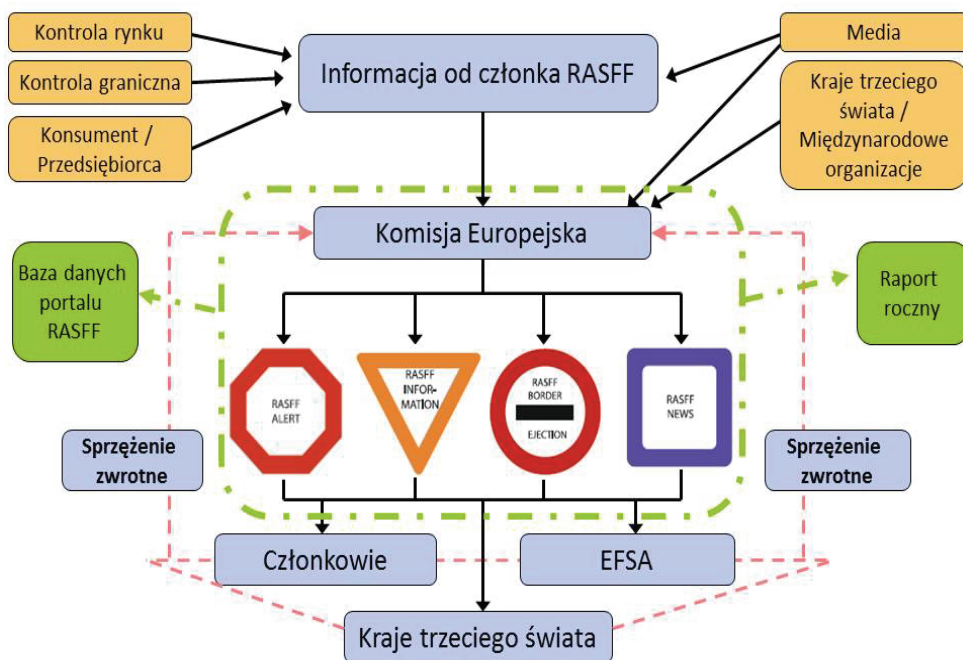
Kontrola rynku

Kontrola graniczna

Konsument / Przedsiębiorca

Informacja od członka RASFF

Media

Kraje trzeciego świata / Międzynarodowe organizacje

Komisja Europejska

Baza danych portalu RASFF

Raport roczny

RASFF ALERT

RASFF INFORMATION

RASFF BORDER EJECTION

RASFF NEWS

Sprzężenie zwrotne

Sprzężenie zwrotne

Członkowie

EFSA

Kraje trzeciego świata